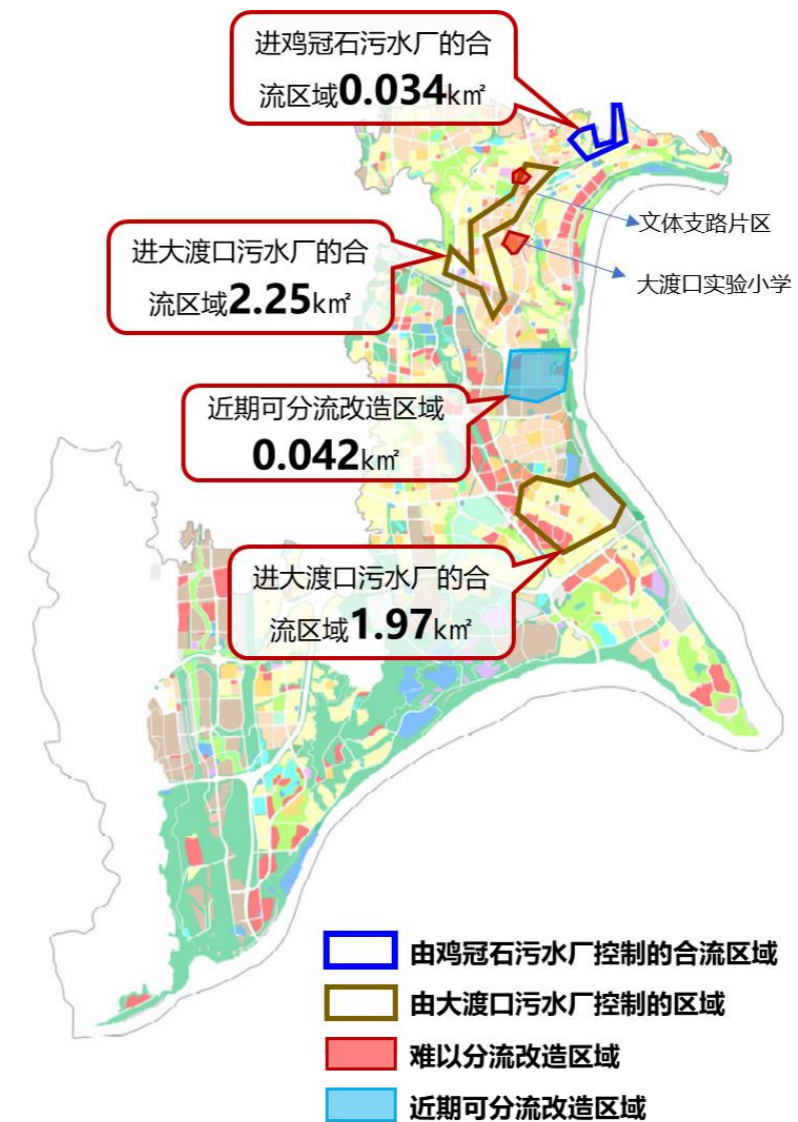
进鸡冠石污水厂的合流区域0.034k㎡

文体支路片区

进大渡口污水厂的合流区域2.25k㎡

大渡口实验小学

近期可分流改造区域0.042k㎡

进大渡口污水厂的合流区域1.97k㎡

由鸡冠石污水厂控制的合流区域
由大渡口污水厂控制的区域
难以分流改造区域
近期可分流改造区域